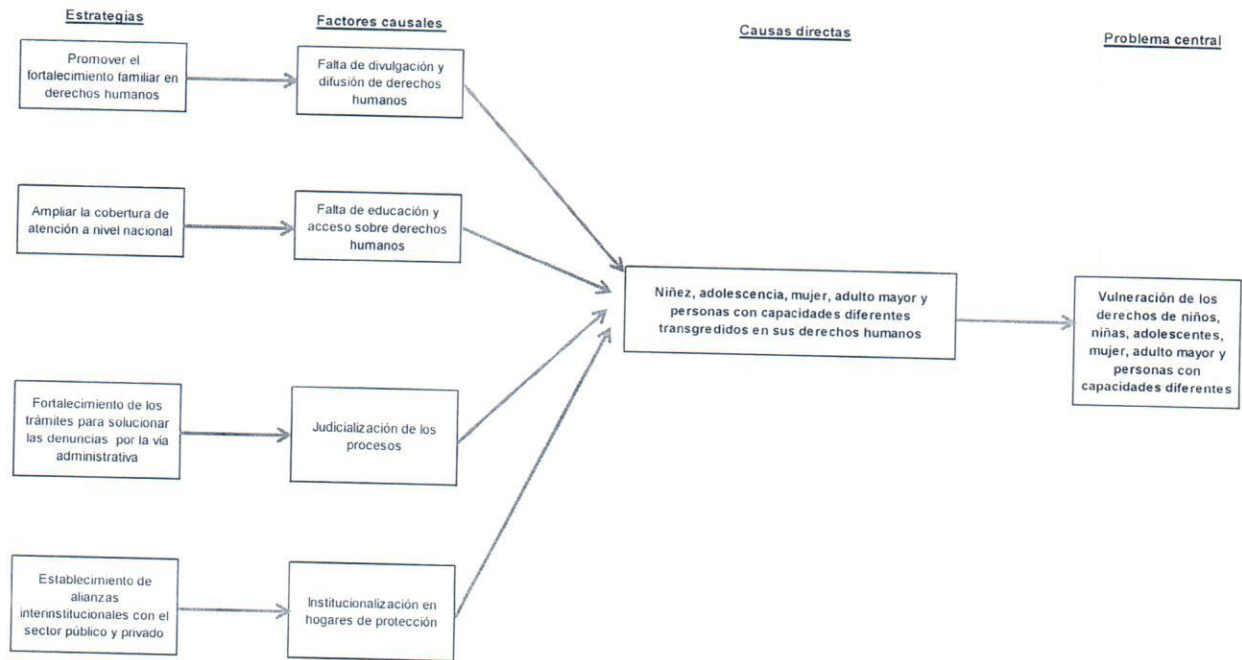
Estrategias

Factores causales

Causas directas

Problema central

Promover el fortalecimiento familiar en derechos humanos

Falta de divulgación y difusión de derechos humanos

Ampliar la cobertura de atención a nivel nacional

Falta de educación y acceso sobre derechos humanos

Niñez, adolescencia, mujer, adulto mayor y personas con capacidades diferentes transgredidos en sus derechos humanos

Vulneración de los derechos de niños, niñas, adolescentes, mujer, adulto mayor y personas con capacidades diferentes

Fortalecimiento de los trámites para solucionar las denuncias por la via administrativa

Judicialización de los procesos

Establecimiento de alianzas interinstitucionales con el sector público y privado

Institucionalización en hogares de protección